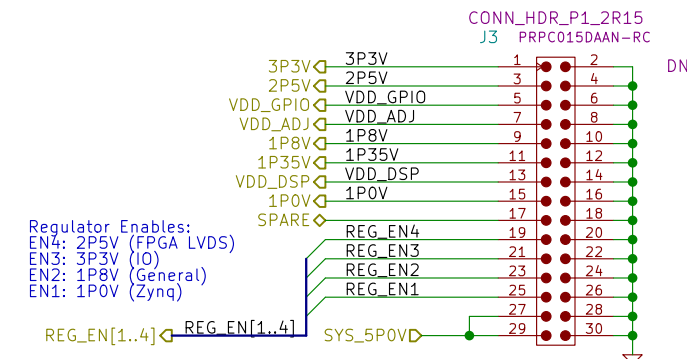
CONN_HDR_P1_2R15
J3 PRPC015DAAN-RC
DN

3P3V 3P3V 1 2
2P5V 2P5V 3 4
VDD_GPIO VDD_GPIO 5 6
VDD_ADJ VDD_ADJ 7 8
1P8V 1P8V 9 10
1P35V 1P35V 11 12
VDD_DSP VDD_DSP 13 14
1P0V 1P0V 15 16
SPARE 17 18
REG_EN4 19 20
REG_EN3 21 22
REG_EN2 23 24
REG_EN1 25 26
27 28
SYS_5P0V 29 30

Regulator Enables:
EN4: 2P5V (FPGA LVDS)
EN3: 3P3V (IO)
EN2: 1P8V (General)
EN1: 1P0V (Zynq)

REG_EN[1..4] REG_EN[1..4]